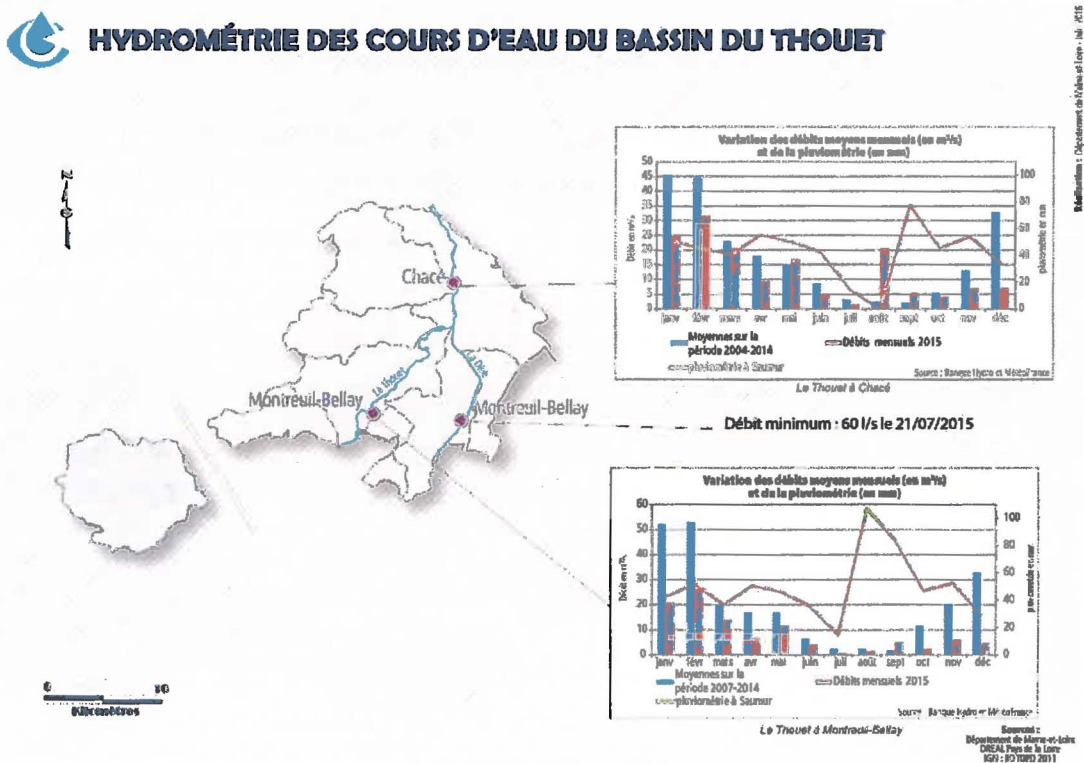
HYDROMÉTRIE DES COURS D'EAU DU BASSIN DU THOUET

Réalisation : Département de Maine-et-Loire - Juin 2016

N

Chacé

Le Thouet

La Dive

Montreuil-Bellay

Montreuil-Bellay

Variation des débits moyens mensuels (en m³/s) et de la pluviométrie (en mm)

Débit en m³/s

pluviométrie en mm

50 45 40 35 30 25 20 15 10 5 0

100 80 60 40 20 0

janv févr mars avr mai juin juil août sept oct nov déc

Moyennes sur la période 2004-2014

Débits mensuels 2015

pluviométrie à Saumur

Source : Banque Hydro et Météofrance

Le Thouet à Chacé

Débit minimum : 60 l/s le 21/07/2015

Variation des débits moyens mensuels (en m³/s) et de la pluviométrie (en mm)

Débit en m³/s

pluviométrie en mm

60 50 40 30 20 10 0

100 80 60 40 20 0

janv févr mars avr mai juin juil août sept oct nov déc

Moyennes sur la période 2007-2014

Débits mensuels 2015

pluviométrie à Saumur

Source : Banque Hydro et Météofrance

Le Thouet à Montreuil-Bellay

0 10

Kilomètres

Sources : Département de Maine-et-Loire DREAL Pays de la Loire IGN : BDTOPO 2011